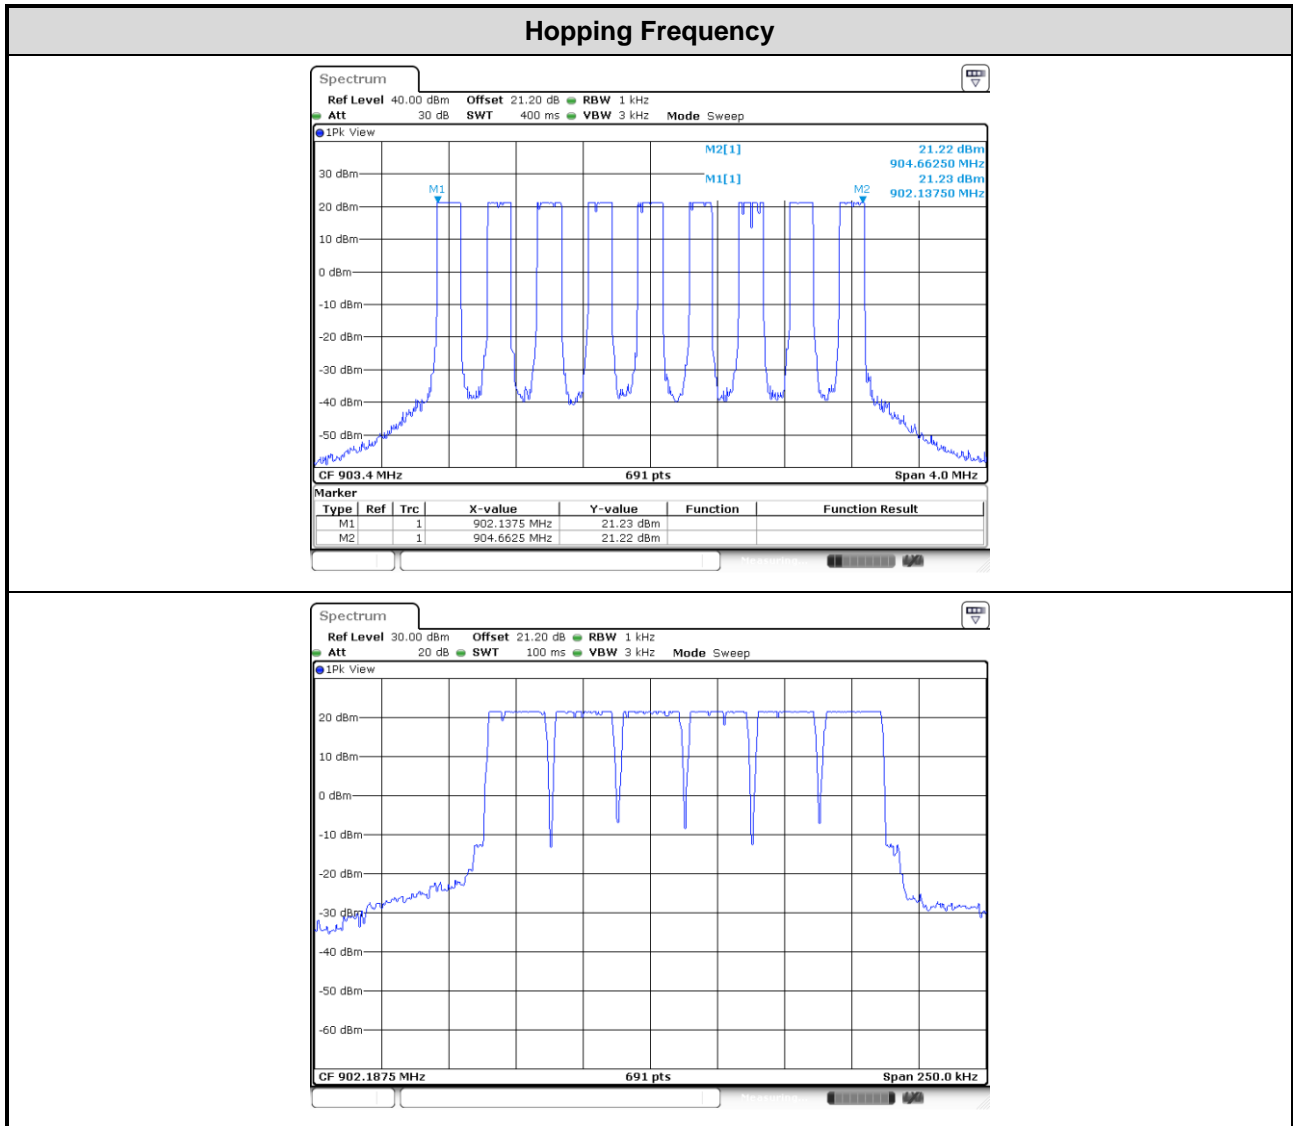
Hopping Frequency

Spectrum
Ref Level 40.00 dBm Offset 21.20 dB RBW 1 kHz
Att 30 dB SWT 400 ms VBW 3 kHz Mode Sweep
1Pk View
M2[1] 21.22 dBm 904.66250 MHz
M1[1] 21.23 dBm 902.13750 MHz
30 dBm
20 dBm
10 dBm
0 dBm
-10 dBm
-20 dBm
-30 dBm
-40 dBm
-50 dBm
M1
M2
CF 903.4 MHz 691 pts Span 4.0 MHz
Marker

| Type | Ref | Trc | X-value | Y-value | Function | Function Result |
|---|---|---|---|---|---|---|
| M1 | | 1 | 902.1375 MHz | 21.23 dBm | | |
| M2 | | 1 | 904.6625 MHz | 21.22 dBm | | |

Spectrum
Ref Level 30.00 dBm Offset 21.20 dB RBW 1 kHz
Att 20 dB SWT 100 ms VBW 3 kHz Mode Sweep
1Pk View
20 dBm
10 dBm
0 dBm
-10 dBm
-20 dBm
-30 dBm
-40 dBm
-50 dBm
-60 dBm
CF 902.1875 MHz 691 pts Span 250.0 kHz